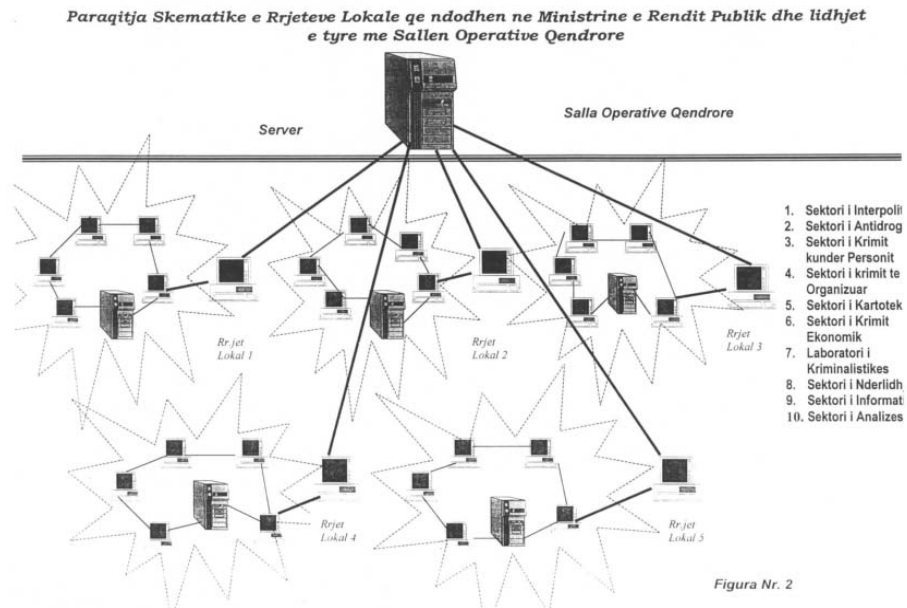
Paraqitja Skematike e Rrjeteve Lokale qe ndodhen ne Ministrine e Rendit Publik dhe lidhjet e tyre me Sallen Operative Qendrore

Server

Salla Operative Qendrore

Rr.jet Lokal 1

Rrjet Lokal 2

Rrjet Lokal 3

Rrjet Lokal 4

Rr.jet Lokal 5

1. Sektori i Interpoli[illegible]
2. Sektori i Antidrog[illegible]
3. Sektori i Krimit kunder Personit
4. Sektori i krimit te Organizuar
5. Sektori i Kartotek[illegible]
6. Sektori i Krimit Ekonomik
7. Laboratori i Kriminalistikes
8. Sektori i Nderlidh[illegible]
9. Sektori i Informat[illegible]
10. Sektori i Analizes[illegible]

Figura Nr. 2